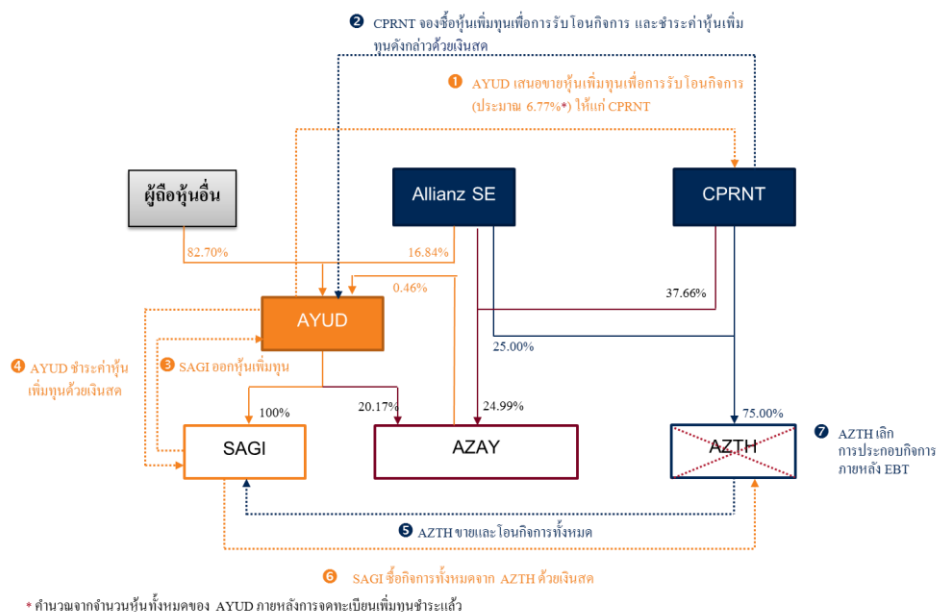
❷ CPRNT จองซื้อหุ้นเพิ่มทุนเพื่อการรับโอนกิจการ และชำระค่าหุ้นเพิ่มทุนดังกล่าวด้วยเงินสด

❶ AYUD เสนอขายหุ้นเพิ่มทุนเพื่อการรับโอนกิจการ (ประมาณ 6.77%*) ให้แก่ CPRNT

ผู้ถือหุ้นอื่น

Allianz SE

CPRNT

82.70%

16.84%

0.46%

37.66%

AYUD

25.00%

❹ AYUD ชำระค่าหุ้นเพิ่มทุนด้วยเงินสด

❸ SAGI ออกหุ้นเพิ่มทุน

100%

20.17%

24.99%

75.00%

SAGI

AZAY

AZTH

❼ AZTH เลิกการประกอบกิจการภายหลัง EBT

❺ AZTH ขายและโอนกิจการทั้งหมด

❻ SAGI ซื้อกิจการทั้งหมดจาก AZTH ด้วยเงินสด

* คำนวณจากจำนวนหุ้นทั้งหมดของ AYUD ภายหลังการจดทะเบียนเพิ่มทุนชำระแล้ว